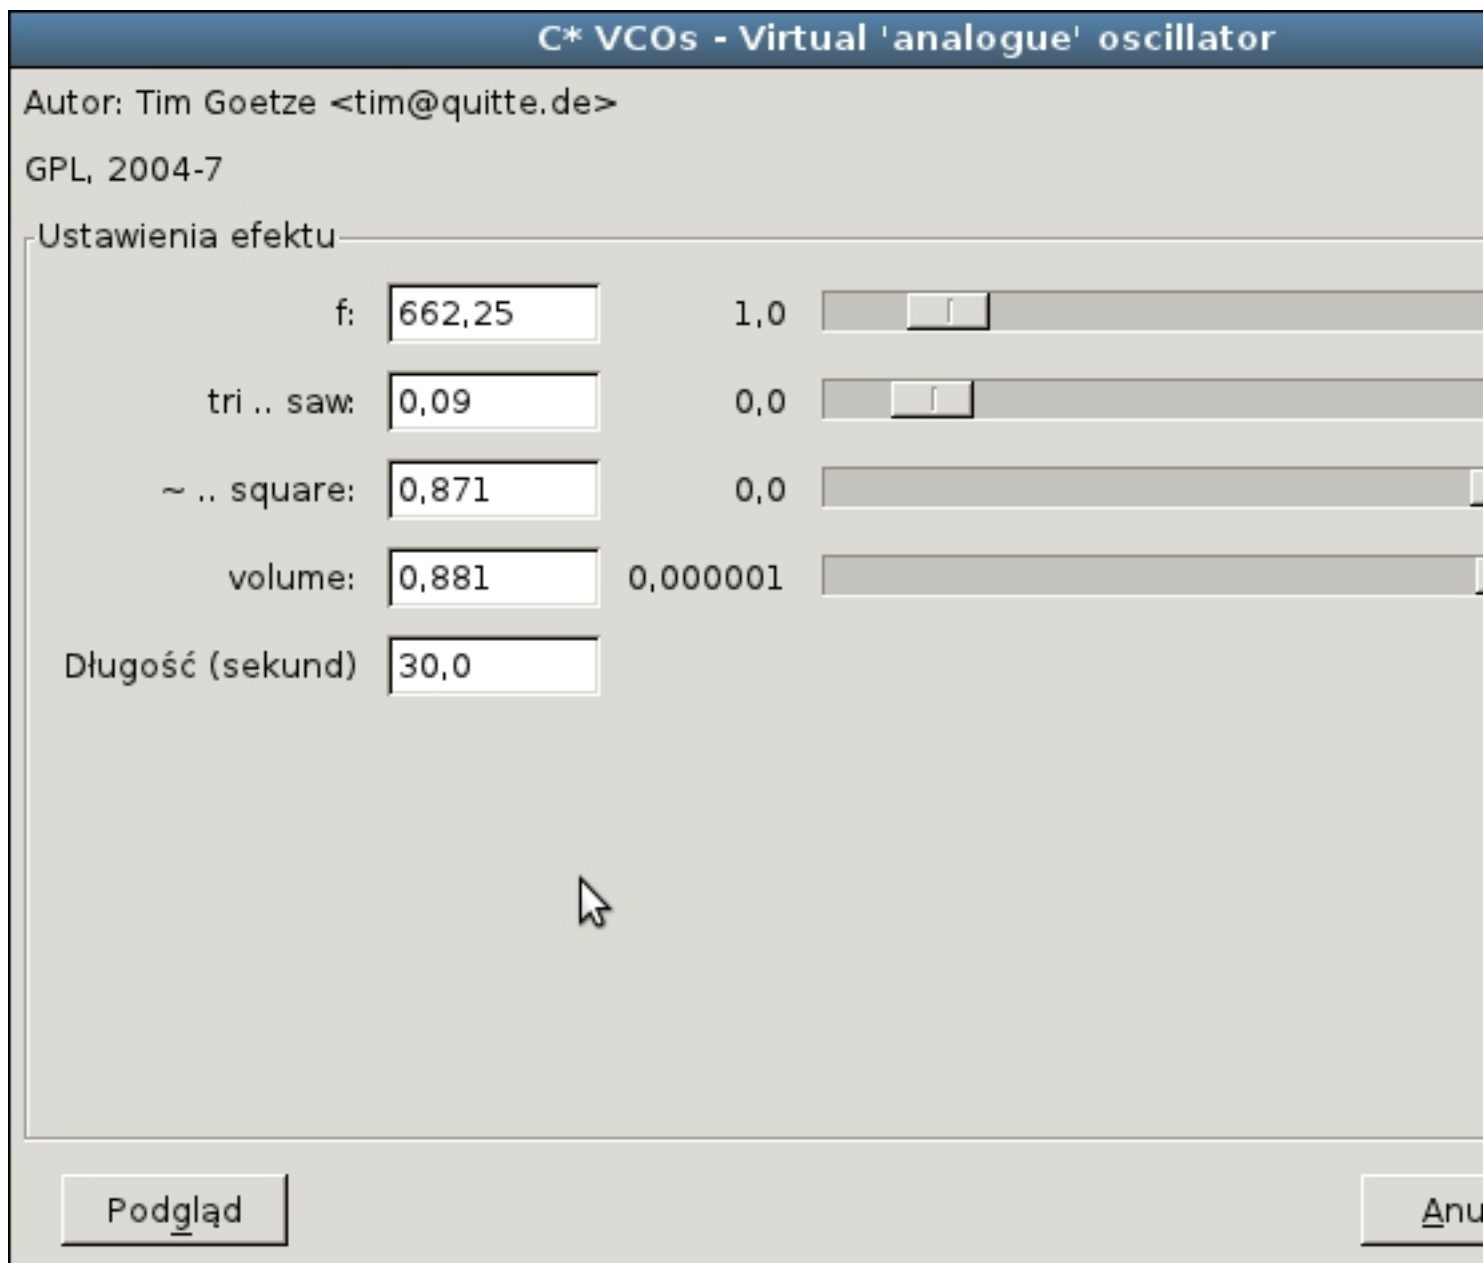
C* VCOs - Virtual 'analogue' oscillator

Autor: Tim Goetze <tim@quitte.de>

GPL, 2004-7

Ustawienia efektu

| | | |
|---|---|---|
| f: | 662,25 | 1,0 |
| tri .. saw: | 0,09 | 0,0 |
| ~ .. square: | 0,871 | 0,0 |
| volume: | 0,881 | 0,000001 |
| Długość (sekund) | 30,0 | |

Podgląd

Anu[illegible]